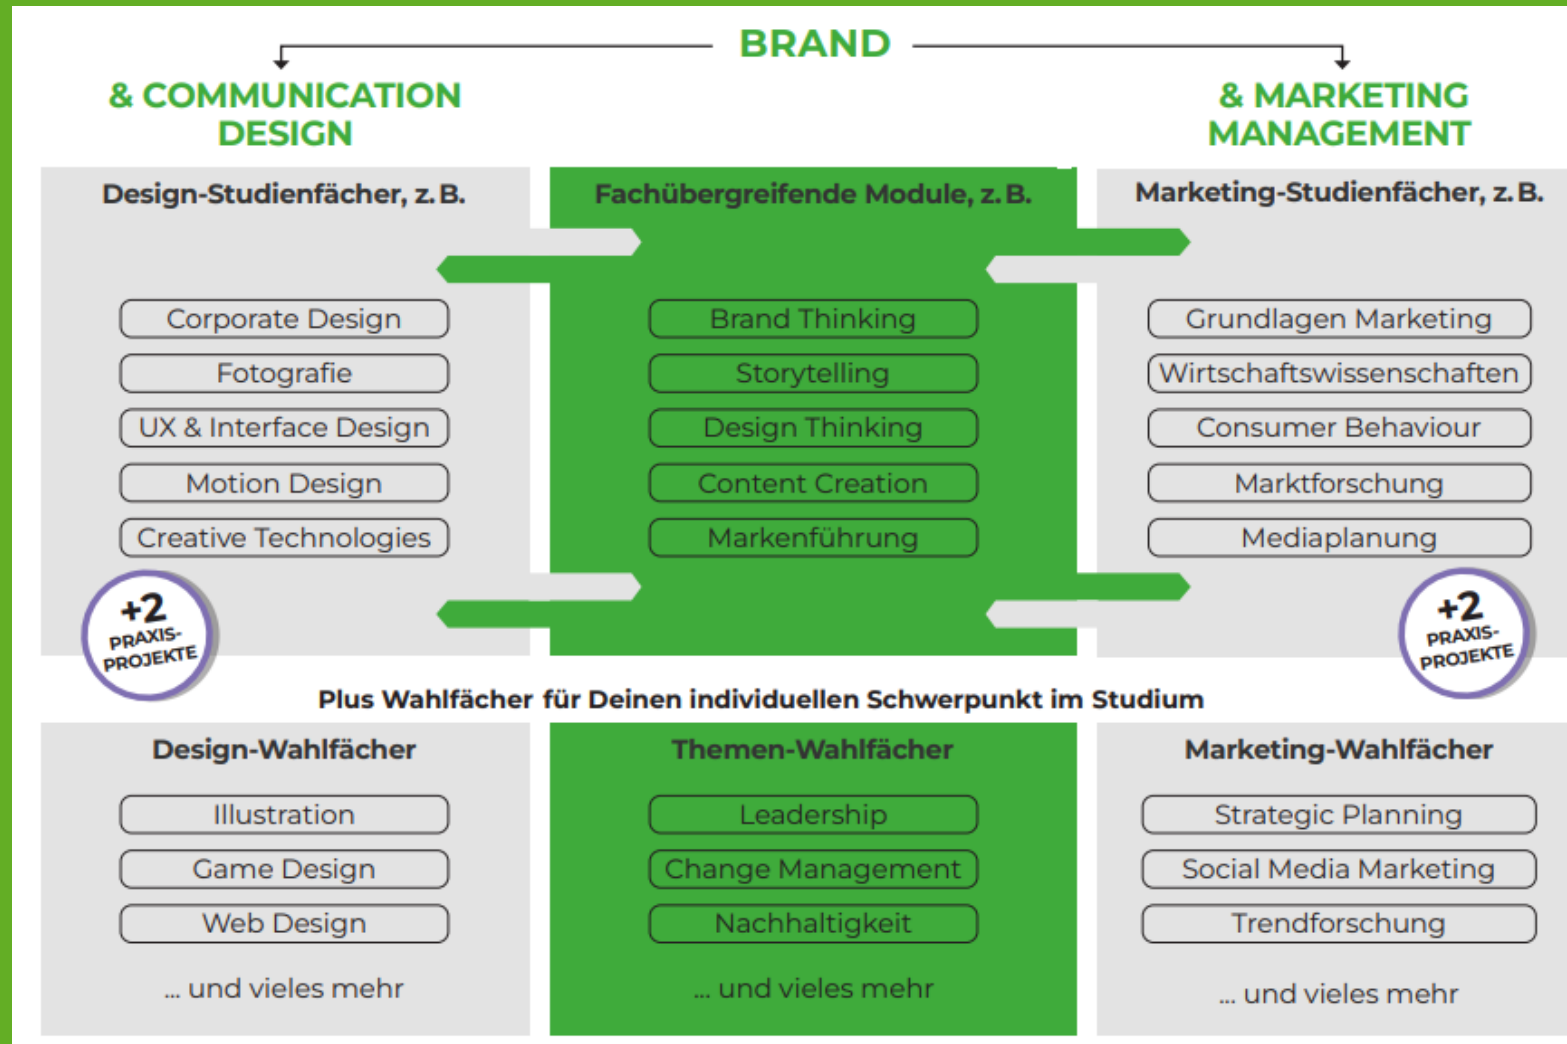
BRAND

& COMMUNICATION DESIGN

& MARKETING MANAGEMENT

Design-Studienfächer, z. B.

Corporate Design
Fotografie
UX & Interface Design
Motion Design
Creative Technologies

+2 PRAXIS-PROJEKTE

Fachübergreifende Module, z. B.

Brand Thinking
Storytelling
Design Thinking
Content Creation
Markenführung

Marketing-Studienfächer, z. B.

Grundlagen Marketing
Wirtschaftswissenschaften
Consumer Behaviour
Marktforschung
Mediaplanung

+2 PRAXIS-PROJEKTE

Plus Wahlfächer für Deinen individuellen Schwerpunkt im Studium

Design-Wahlfächer

Illustration
Game Design
Web Design
... und vieles mehr

Themen-Wahlfächer

Leadership
Change Management
Nachhaltigkeit
... und vieles mehr

Marketing-Wahlfächer

Strategic Planning
Social Media Marketing
Trendforschung
... und vieles mehr